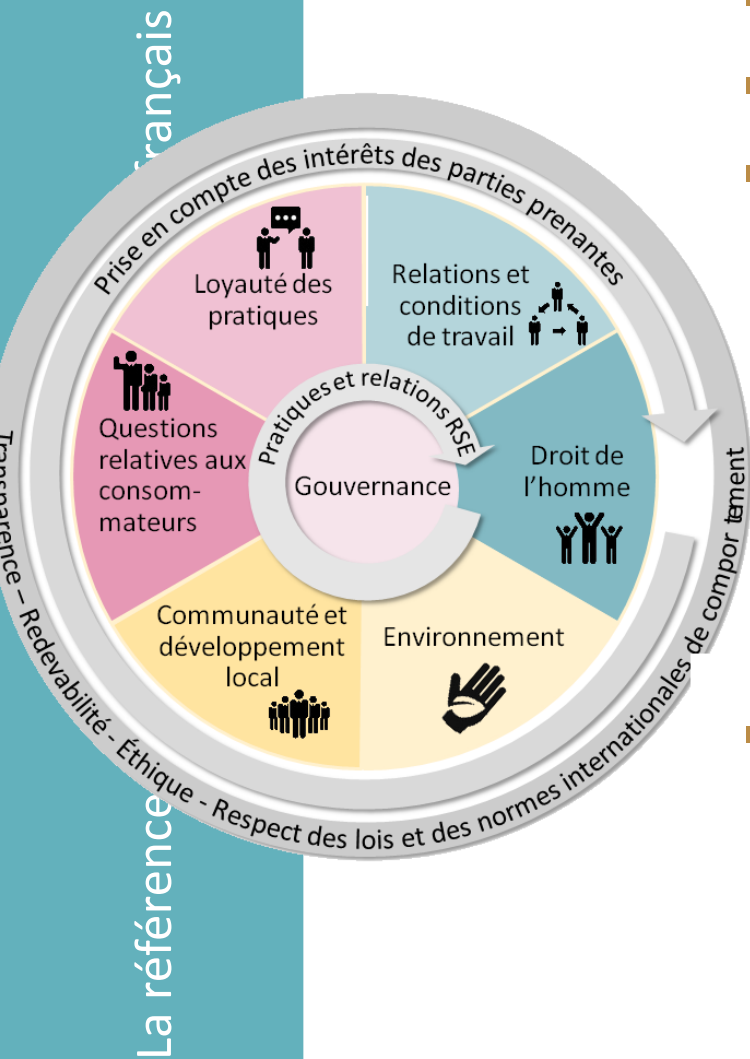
La référence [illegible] français

Prise en compte des intérêts des parties prenantes

Loyauté des pratiques

Relations et conditions de travail

Questions relatives aux consommateurs

Pratiques et relations RSE

Gouvernance

Droit de l'homme

Communauté et développement local

Environnement

Transparence – Redevabilité - Éthique - Respect des lois et des normes internationales de comportement